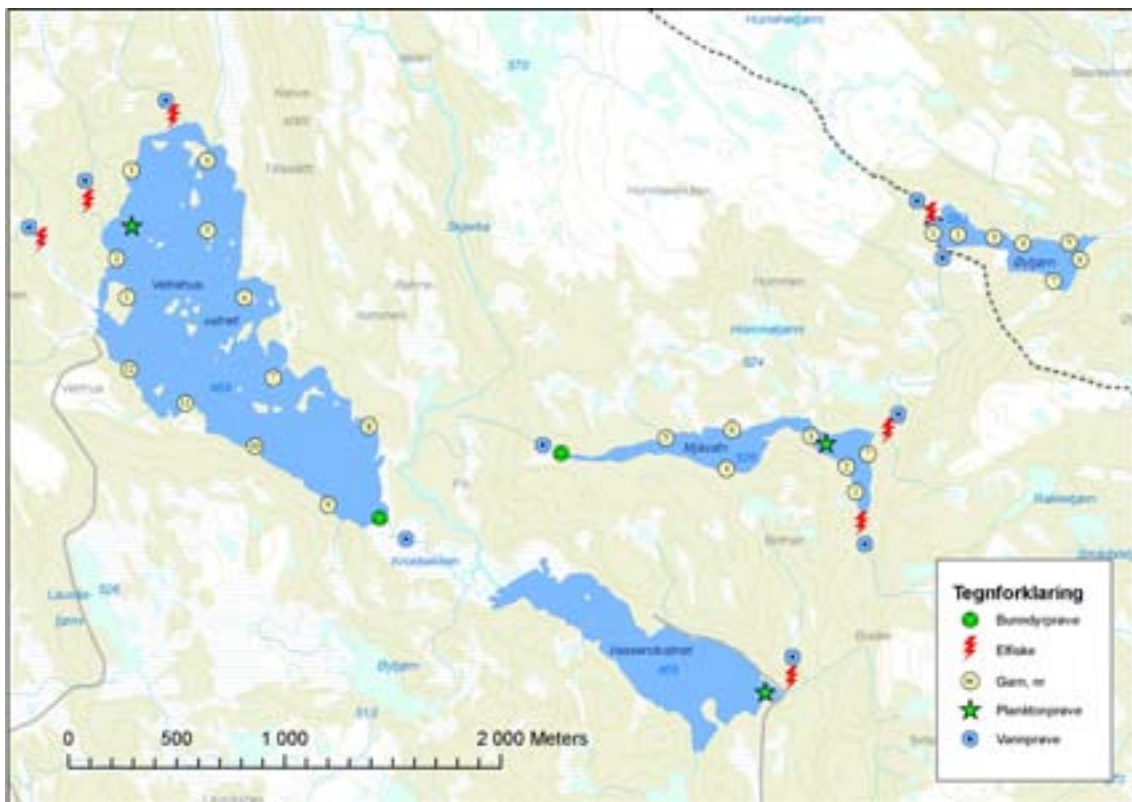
Tegnforklaring
Bunndyrprøve
Elfiske
Garn, nr
Planktonprøve
Vannprøve

0 500 1 000 2 000 Meters

Vethelhus vatnet
Mjøvatn
Bytjørn
Vassendvatnet
Laurås-tjørn
Bytjørn
Hommetjørn
Rakketjørn
Krossheiken
Skjerka
570
524
526
512
403
Byttan
Draåm
Vethus
Hommejørn
Hommelikollen
Tillisfjell
Hommen